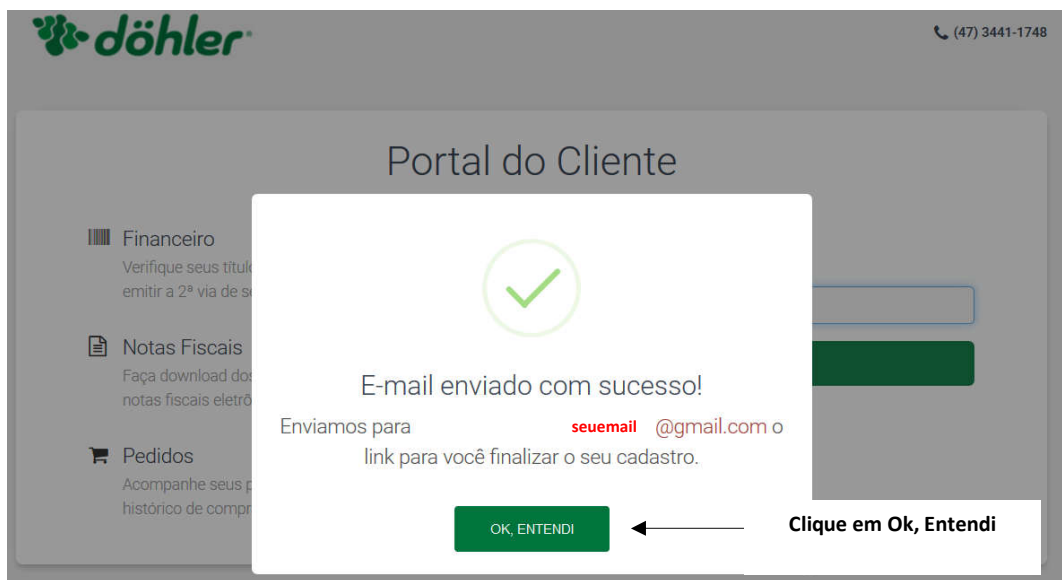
döhler

(47) 3441-1748

Portal do Cliente

Financeiro
Verifique seus títul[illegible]
emitir a 2ª via de s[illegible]

Notas Fiscais
Faça download do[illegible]
notas fiscais eletr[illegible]

Pedidos
Acompanhe seus p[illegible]
histórico de compr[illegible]

E-mail enviado com sucesso!

Enviamos para seuemail @gmail.com o link para você finalizar o seu cadastro.

OK, ENTENDI

Clique em Ok, Entendi